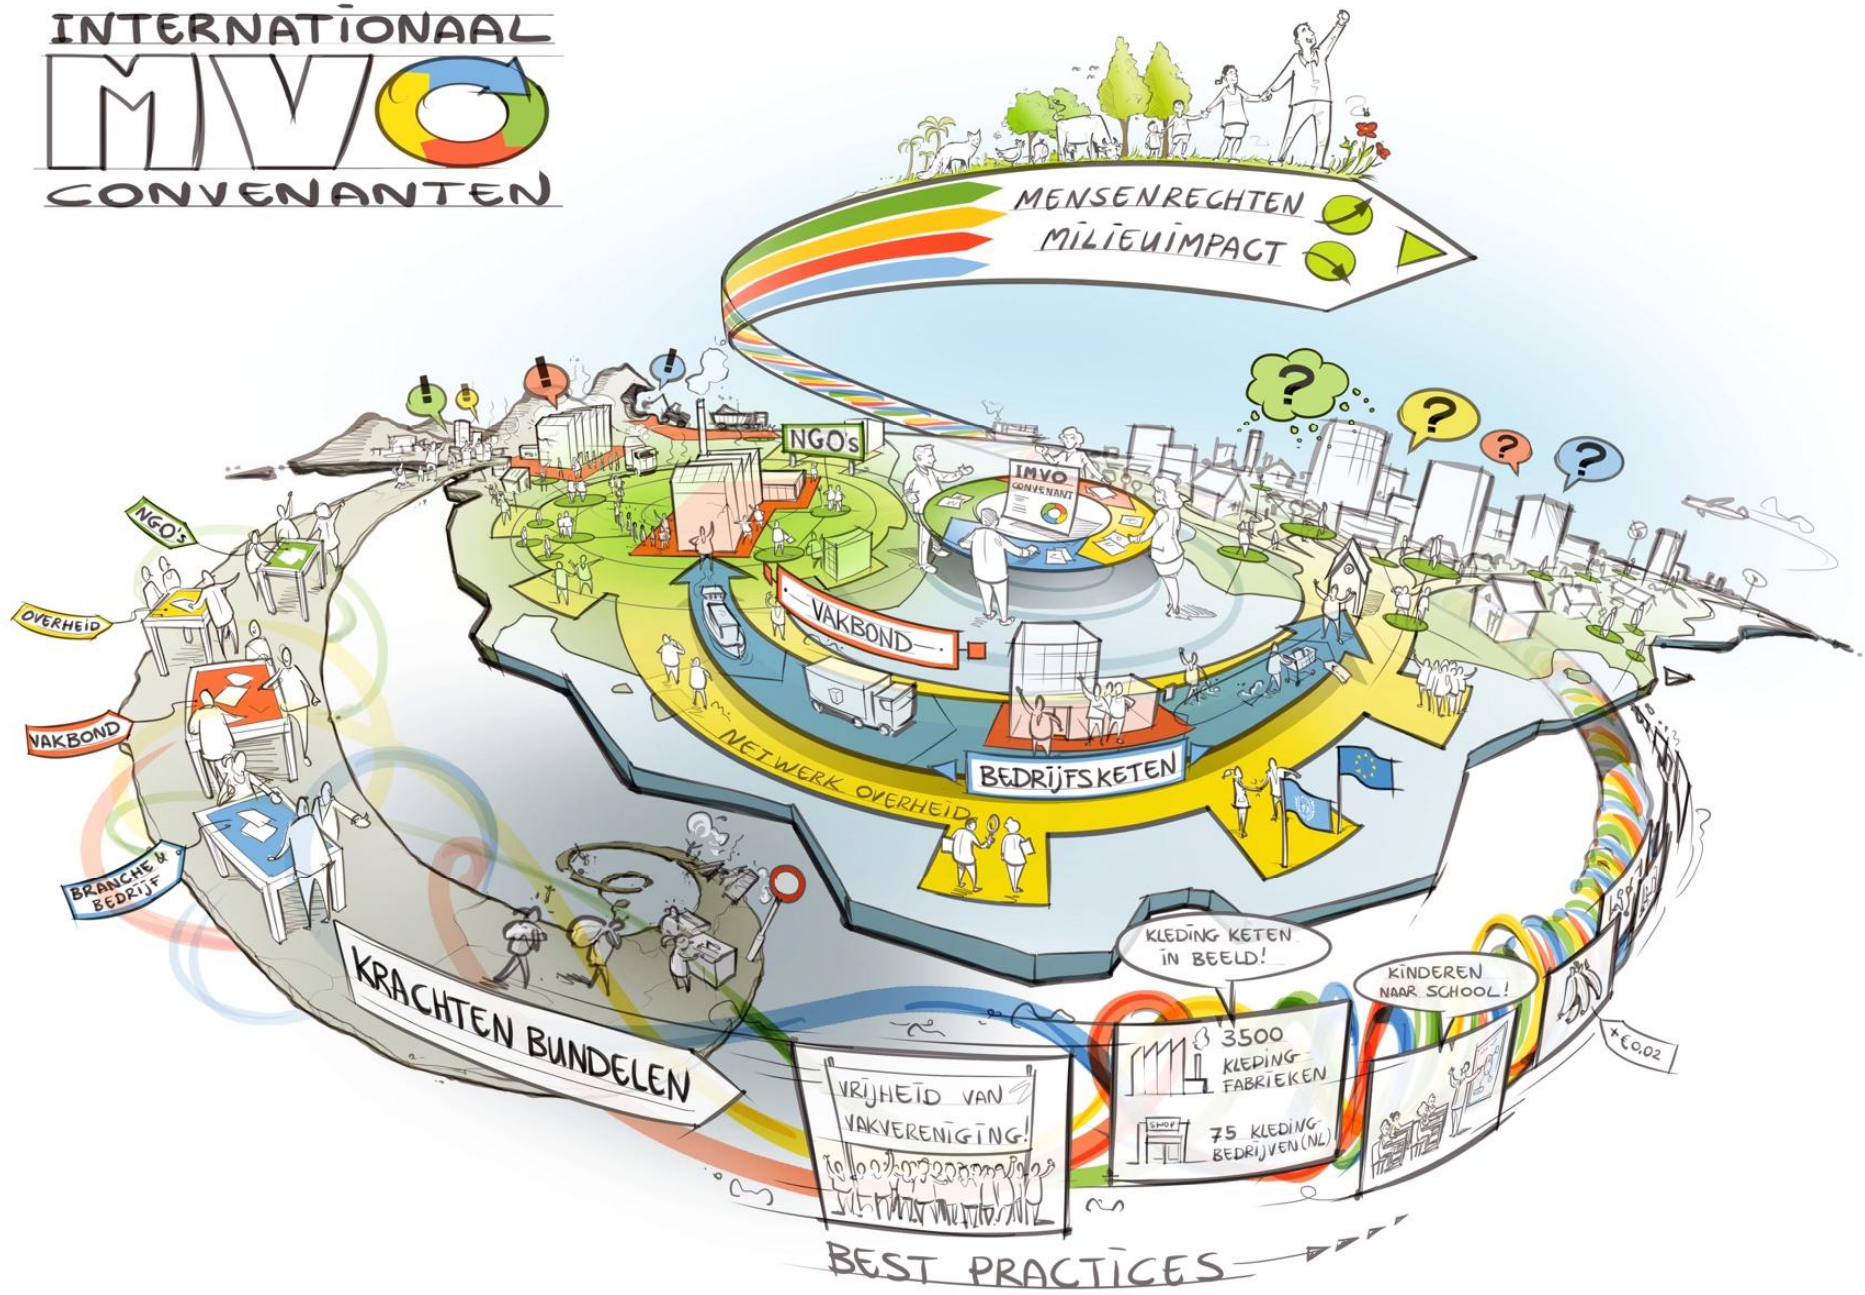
INTERNATIONAAL
MVO
CONVENANTEN

MENSENRECHTEN
MILIEUIMPACT

NGO's
IMVO CONVENANT
NGO's
OVERHEID
VAKBOND
VAKBOND
BRANCHE & BEDRIJF
NETWERK OVERHEID
BEDRIJFSKETEN

KRACHTEN BUNDELEN

KLEDING KETEN IN BEELD!
KINDEREN NAAR SCHOOL!
VRIJHEID VAN VAKVERENIGING!
3500 KLEDING FABRIEKEN
SHOP
75 KLEDING BEDRIJVEN (NL)
+€0,02

BEST PRACTICES